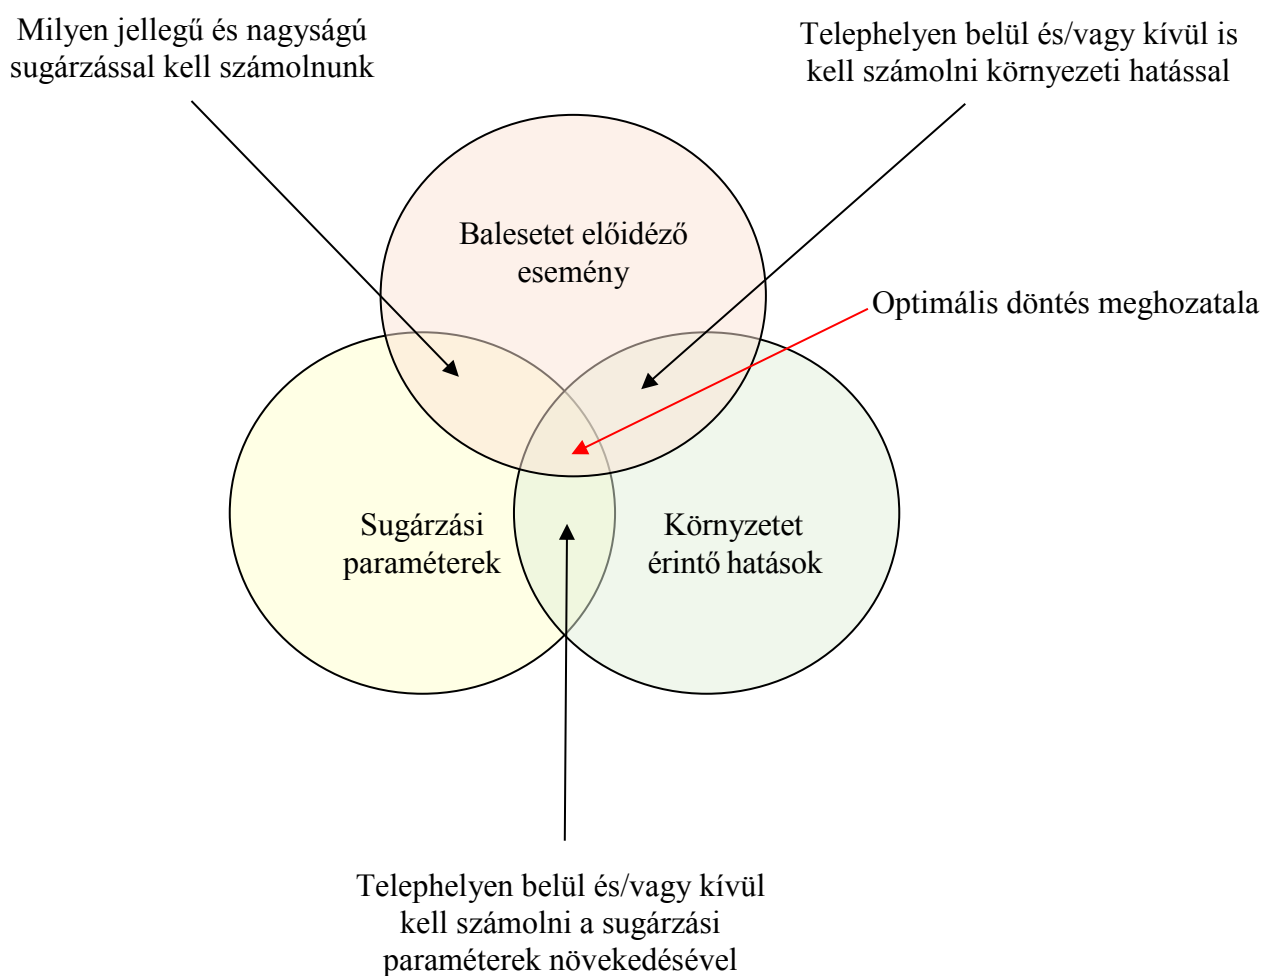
Milyen jellegű és nagyságú sugárzással kell számolnunk

Telephelyen belül és/vagy kívül is kell számolni környezeti hatással

Balesetet előidéző esemény

Optimális döntés meghozatala

Sugárzási paraméterek

Környezetet érintő hatások

Telephelyen belül és/vagy kívül kell számolni a sugárzási paraméterek növekedésével